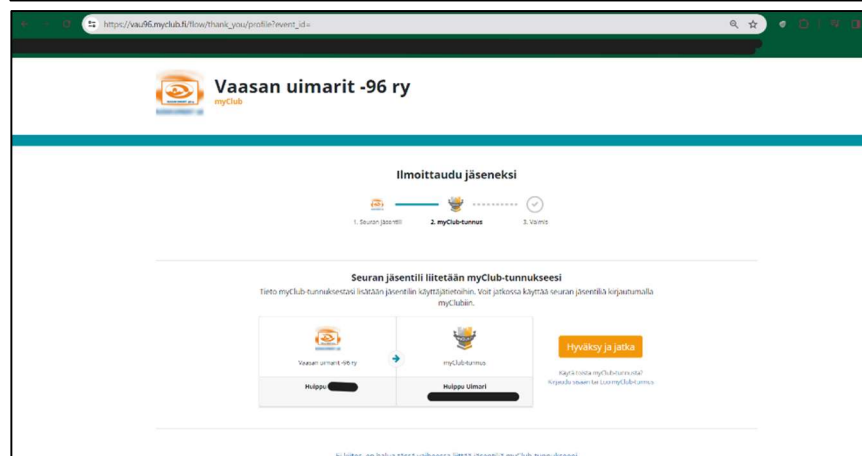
https://vau96.myclub.fi/flow/thank_you/profile?event_id=

Vaasan uimarit -96 ry
myClub

Ilmoittaudu jäseneksi

1. Seuran jäsentili
2. myClub-tunnus
3. Valmis

Seuran jäsentili liitetään myClub-tunnukseesi
Tieto myClub-tunnuksestasi lisätään jäsentilin käyttäjätietoihin. Voit jatkossa käyttää seuran jäsentiliä kirjautumalla myClubiin.

Vaasan uimarit -96 ry
Huippu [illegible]

myClub-tunnus
Huippu Uimari

Hyväksy ja jatka

Käytä toista myClub-tunnusta?
Kirjaudu ulos tai luo myClub-tunnus

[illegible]